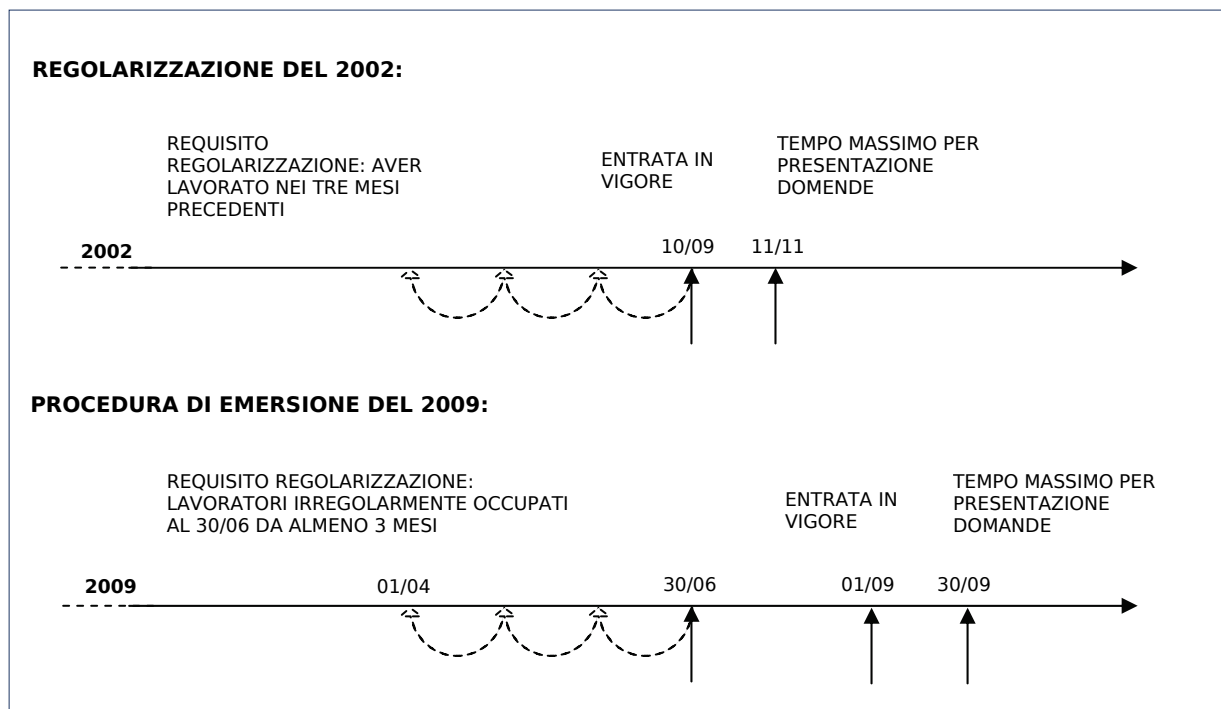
REGOLARIZZAZIONE DEL 2002:

REQUISITO REGOLARIZZAZIONE: AVER LAVORATO NEI TRE MESI PRECEDENTI

ENTRATA IN VIGORE

TEMPO MASSIMO PER PRESENTAZIONE DOMENDE

2002

10/09

11/11

PROCEDURA DI EMERSIONE DEL 2009:

REQUISITO REGOLARIZZAZIONE: LAVORATORI IRREGOLARMENTE OCCUPATI AL 30/06 DA ALMENO 3 MESI

ENTRATA IN VIGORE

TEMPO MASSIMO PER PRESENTAZIONE DOMANDE

2009

01/04

30/06

01/09

30/09